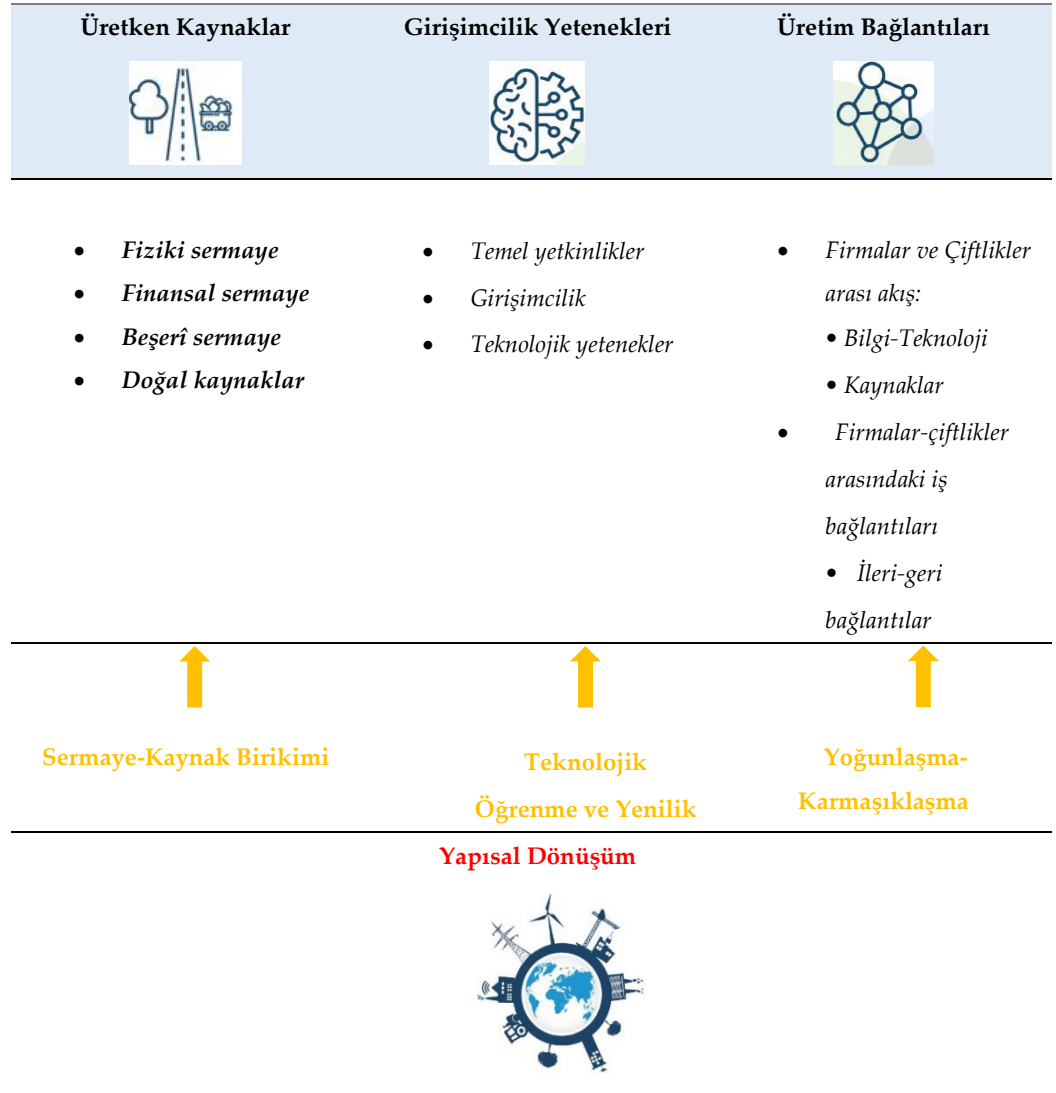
| Üretken Kaynaklar | Girişimcilik Yetenekleri | Üretim Bağlantıları |
|---|---|---|
| • *Fiziki sermaye*<br>• *Finansal sermaye*<br>• *Beşerî sermaye*<br>• *Doğal kaynaklar* | • *Temel yetkinlikler*<br>• *Girişimcilik*<br>• *Teknolojik yetenekler* | • *Firmalar ve Çiftlikler arası akış:*<br>• *Bilgi-Teknoloji*<br>• *Kaynaklar*<br>• *Firmalar-çiftlikler arasındaki iş bağlantıları*<br>• *İleri-geri bağlantılar* |
| Sermaye-Kaynak Birikimi | Teknolojik Öğrenme ve Yenilik | Yoğunlaşma-Karmaşıklaşma |

Yapısal Dönüşüm